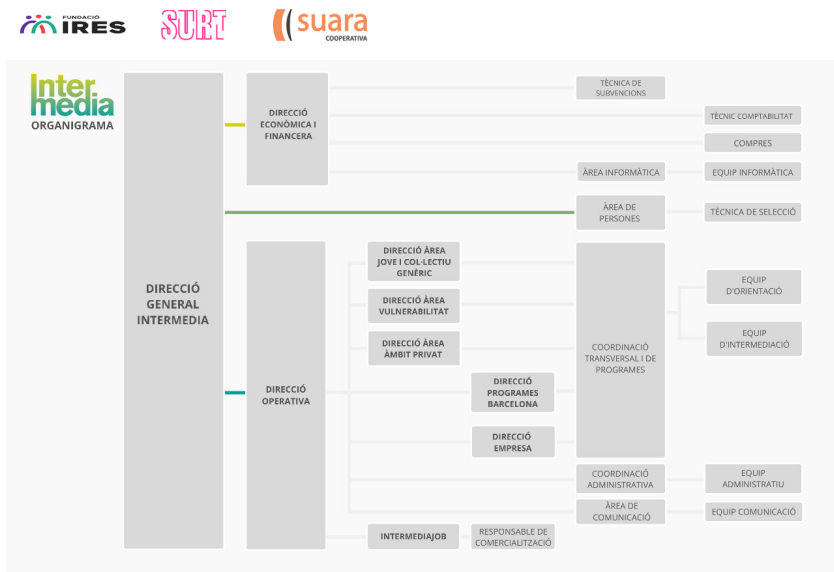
FUNDACIÓ IRES

SURT

suara COOPERATIVA

Inter media
ORGANIGRAMA

DIRECCIÓ GENERAL INTERMEDIA

DIRECCIÓ ECONÒMICA I FINANCERA

TÈCNICA DE SUBVENCIONS

TÈCNIC COMPTABILITAT

COMPRES

ÀREA INFORMÀTICA

EQUIP INFORMÀTICA

ÀREA DE PERSONES

TÈCNICA DE SELECCIÓ

DIRECCIÓ OPERATIVA

DIRECCIÓ ÀREA JOVE I COL·LECTIU GENÈRIC

DIRECCIÓ ÀREA VULNERABILITAT

DIRECCIÓ ÀREA ÀMBIT PRIVAT

DIRECCIÓ PROGRAMES BARCELONA

DIRECCIÓ EMPRESA

COORDINACIÓ TRANSVERSAL I DE PROGRAMES

EQUIP D'ORIENTACIÓ

EQUIP D'INTERMEDIACIÓ

COORDINACIÓ ADMINISTRATIVA

EQUIP ADMINISTRATIU

ÀREA DE COMUNICACIÓ

EQUIP COMUNICACIÓ

INTERMEDIAJOB

RESPONSABLE DE COMERCIALITZACIÓ